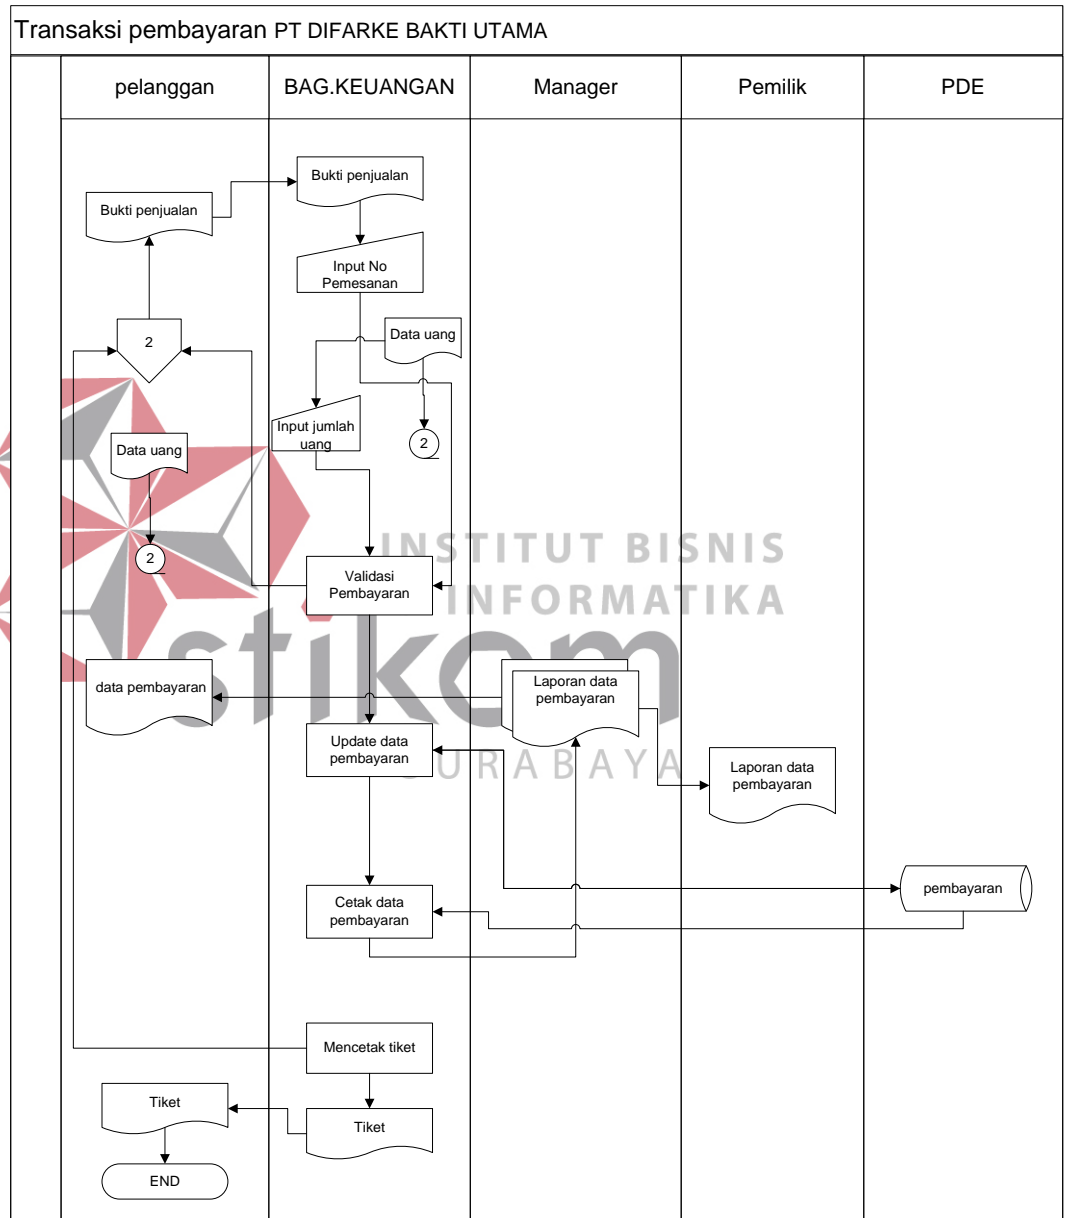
Transaksi pembayaran PT DIFARKE BAKTI UTAMA

| pelanggan | BAG.KEUANGAN | Manager | Pemilik | PDE |
|---|---|---|---|---|

Bukti penjualan

Bukti penjualan

Input No Pemesanan

Data uang

2

Input jumlah uang

2

Data uang

2

Validasi Pembayaran

INSTITUT BISNIS INFORMATIKA

stikom

SURABAYA

data pembayaran

Laporan data pembayaran

Update data pembayaran

Laporan data pembayaran

pembayaran

Cetak data pembayaran

Mencetak tiket

Tiket

Tiket

END